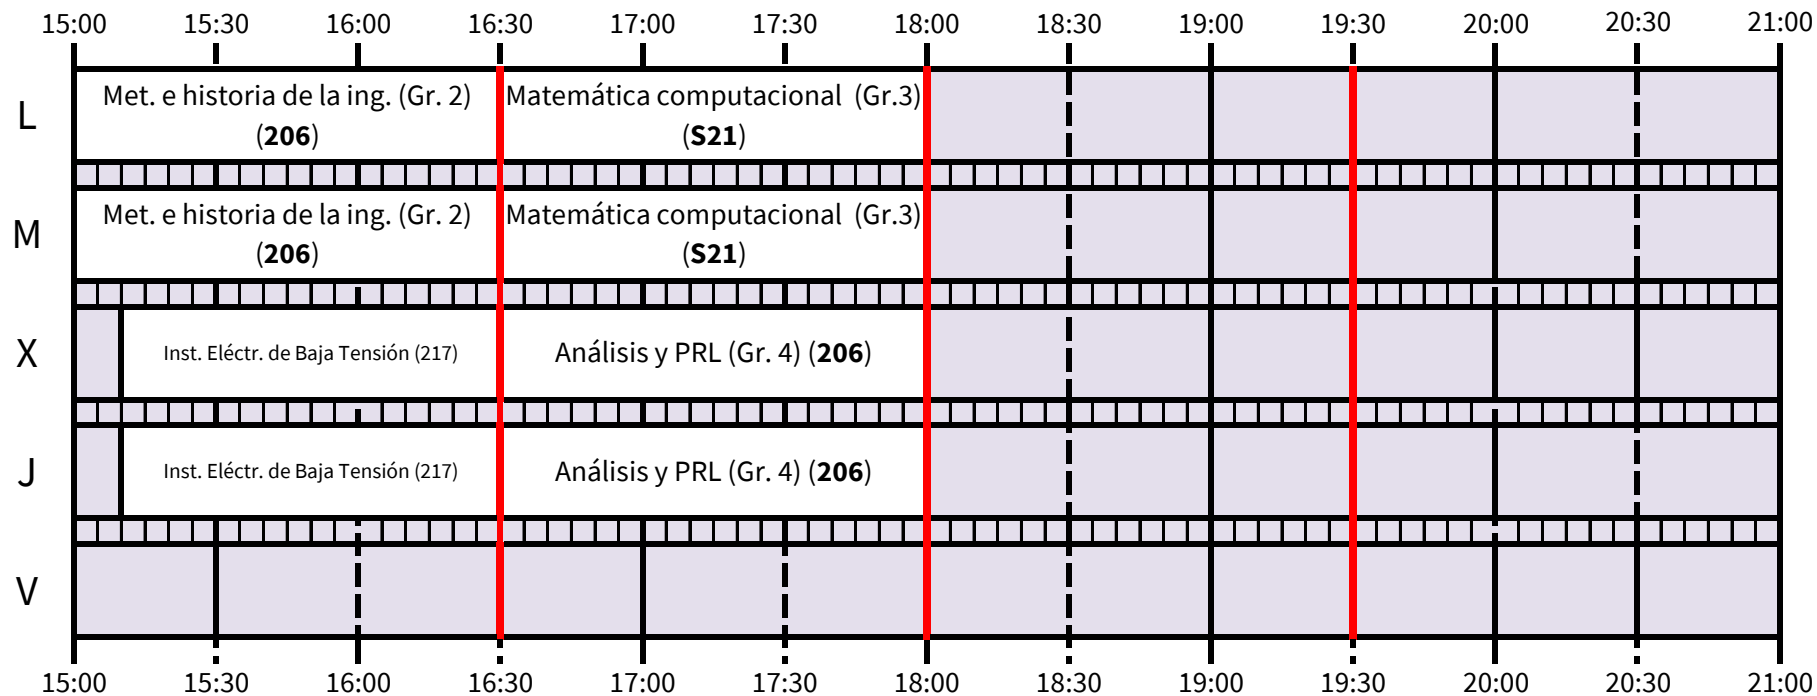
15:00 15:30 16:00 16:30 17:00 17:30 18:00 18:30 19:00 19:30 20:00 20:30 21:00

L
Met. e historia de la ing. (Gr. 2) (**206**)
Matemática computacional (Gr.3) (**S21**)

M
Met. e historia de la ing. (Gr. 2) (**206**)
Matemática computacional (Gr.3) (**S21**)

X
Inst. Eléctr. de Baja Tensión (217)
Análisis y PRL (Gr. 4) (**206**)

J
Inst. Eléctr. de Baja Tensión (217)
Análisis y PRL (Gr. 4) (**206**)

V

15:00 15:30 16:00 16:30 17:00 17:30 18:00 18:30 19:00 19:30 20:00 20:30 21:00